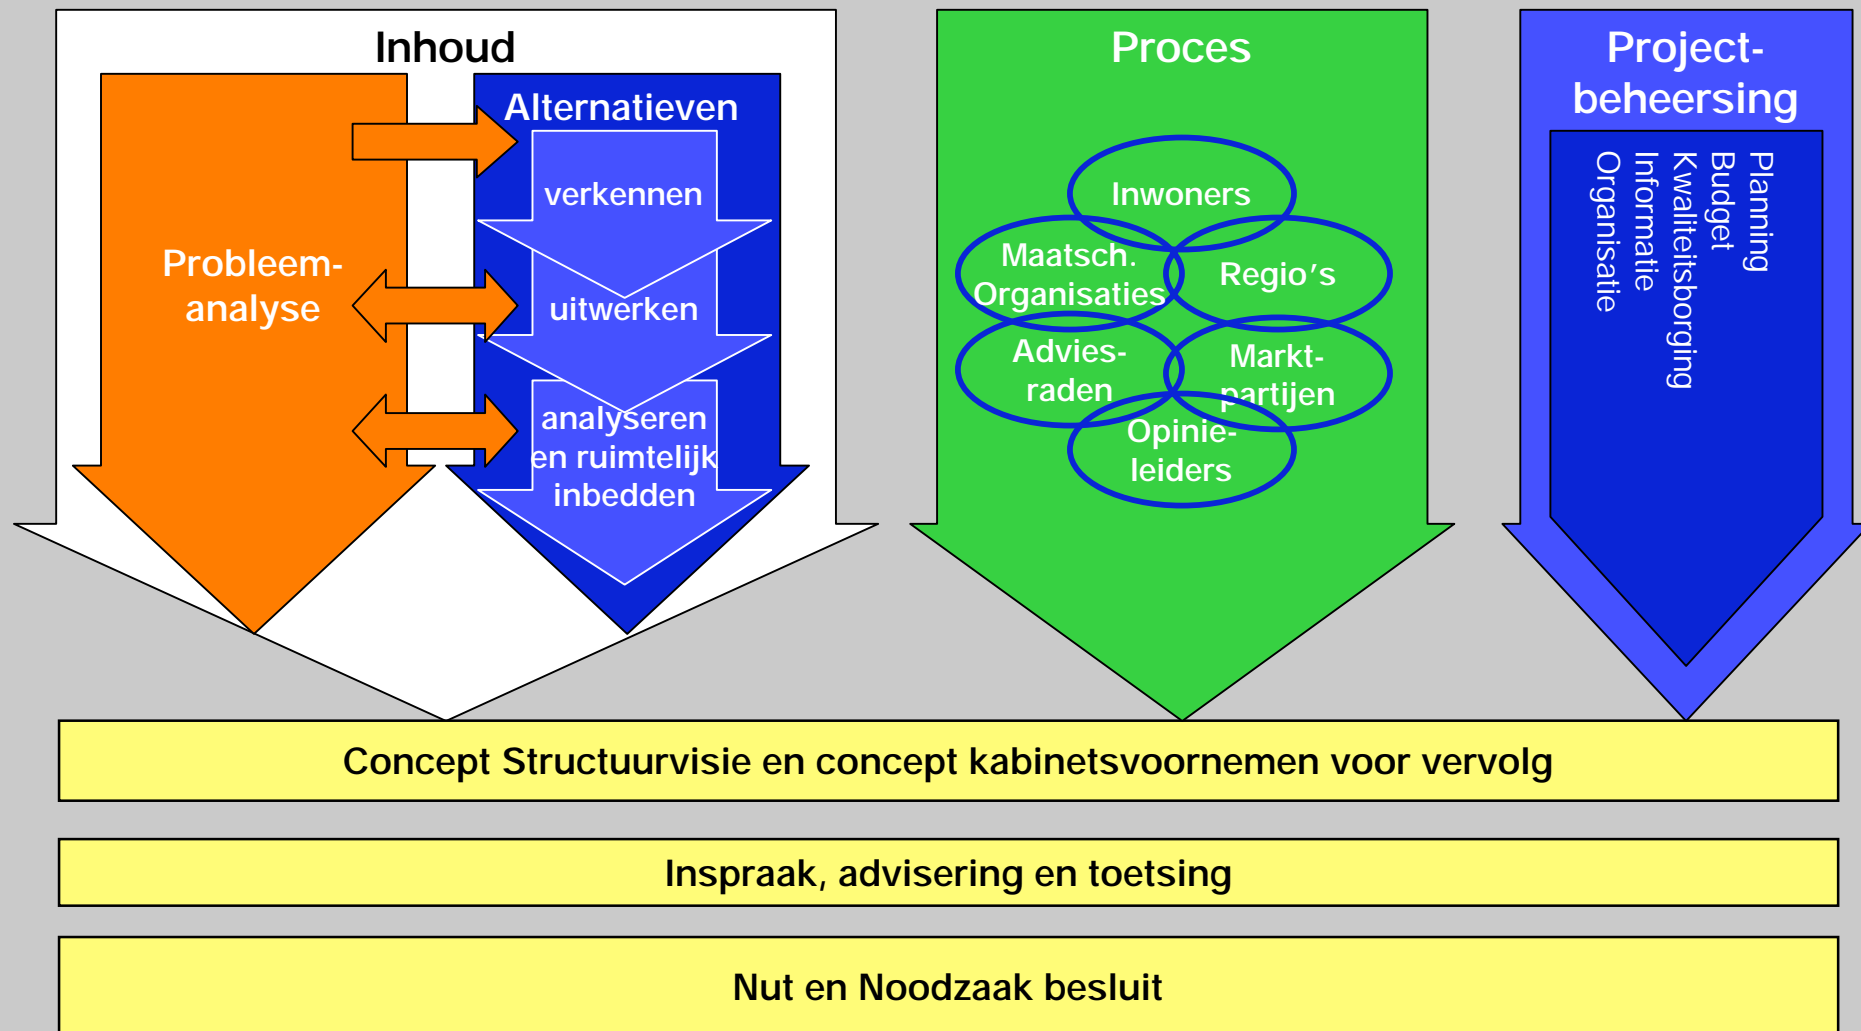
Inhoud

Probleem-analyse

Alternatieven

verkennen

uitwerken

analyseren en ruimtelijk inbedden

Proces

Inwoners

Maatsch. Organisaties

Regio's

Advies-raden

Markt-partijen

Opinie-leiders

Project-beheersing

Planning
Budget
Kwaliteitsborging
Informatie
Organisatie

Concept Structuurvisie en concept kabinetsvoornemen voor vervolg

Inspraak, advisering en toetsing

Nut en Noodzaak besluit